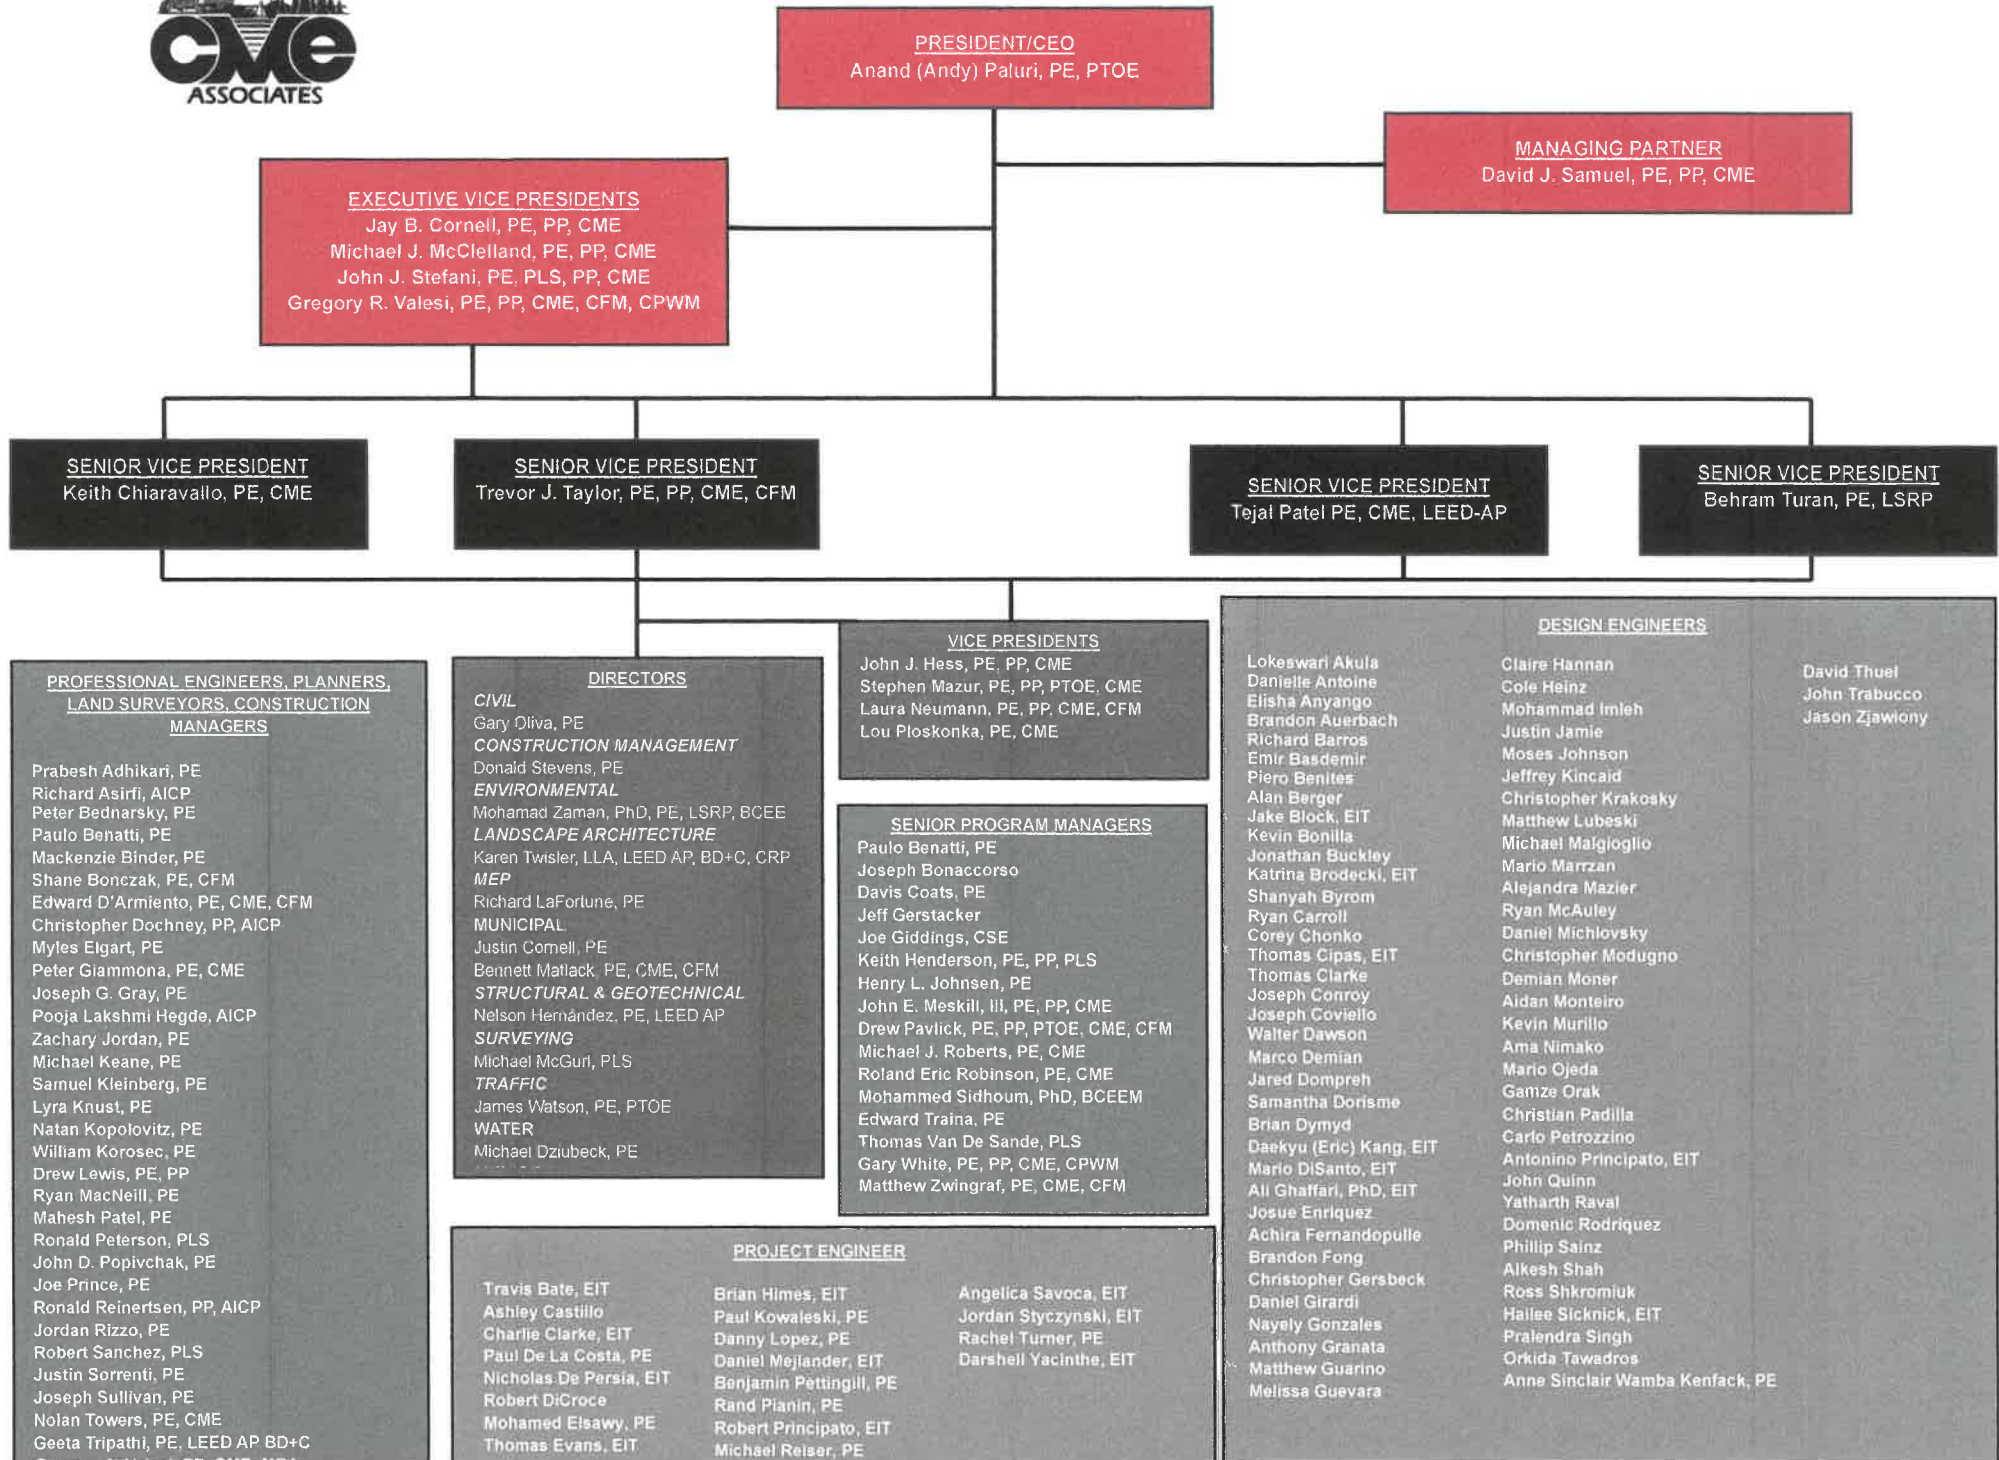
cme
ASSOCIATES

PRESIDENT/CEO
Anand (Andy) Paluri, PE, PTOE

MANAGING PARTNER
David J. Samuel, PE, PP, CME

EXECUTIVE VICE PRESIDENTS
Jay B. Cornell, PE, PP, CME
Michael J. McClelland, PE, PP, CME
John J. Stefani, PE, PLS, PP, CME
Gregory R. Valesi, PE, PP, CME, CFM, CPWM

SENIOR VICE PRESIDENT
Keith Chiaravallo, PE, CME

SENIOR VICE PRESIDENT
Trevor J. Taylor, PE, PP, CME, CFM

SENIOR VICE PRESIDENT
Tejal Patel PE, CME, LEED-AP

SENIOR VICE PRESIDENT
Behram Turan, PE, LSRP

PROFESSIONAL ENGINEERS, PLANNERS, LAND SURVEYORS, CONSTRUCTION MANAGERS

Prabesh Adhikari, PE
Richard Asirfi, AICP
Peter Bednarsky, PE
Paulo Benatti, PE
Mackenzie Binder, PE
Shane Bonczak, PE, CFM
Edward D'Armiento, PE, CME, CFM
Christopher Dochney, PP, AICP
Myles Elgart, PE
Peter Giammona, PE, CME
Joseph G. Gray, PE
Pooja Lakshmi Hegde, AICP
Zachary Jordan, PE
Michael Keane, PE
Samuel Kleinberg, PE
Lyra Knust, PE
Natan Kopolovitz, PE
William Korosec, PE
Drew Lewis, PE, PP
Ryan MacNeill, PE
Mahesh Patel, PE
Ronald Peterson, PLS
John D. Popivchak, PE
Joe Prince, PE
Ronald Reinertsen, PP, AICP
Jordan Rizzo, PE
Robert Sanchez, PLS
Justin Sorrenti, PE
Joseph Sullivan, PE
Nolan Towers, PE, CME
Geeta Tripathi, PE, LEED AP BD+C
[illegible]

DIRECTORS
CIVIL
Gary Oliva, PE
CONSTRUCTION MANAGEMENT
Donald Stevens, PE
ENVIRONMENTAL
Mohamad Zaman, PhD, PE, LSRP, BCEE
LANDSCAPE ARCHITECTURE
Karen Twisler, LLA, LEED AP, BD+C, CRP
MEP
Richard LaFortune, PE
MUNICIPAL
Justin Cornell, PE
Bennett Matlack, PE, CME, CFM
STRUCTURAL & GEOTECHNICAL
Nelson Hernández, PE, LEED AP
SURVEYING
Michael McGuri, PLS
TRAFFIC
James Watson, PE, PTOE
WATER
Michael Dziubeck, PE
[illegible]

VICE PRESIDENTS
John J. Hess, PE, PP, CME
Stephen Mazur, PE, PP, PTOE, CME
Laura Neumann, PE, PP, CME, CFM
Lou Ploskonka, PE, CME

SENIOR PROGRAM MANAGERS
Paulo Benatti, PE
Joseph Bonaccorso
Davis Coats, PE
Jeff Gerstacker
Joe Giddings, CSE
Keith Henderson, PE, PP, PLS
Henry L. Johnsen, PE
John E. Meskill, III, PE, PP, CME
Drew Pavlick, PE, PP, PTOE, CME, CFM
Michael J. Roberts, PE, CME
Roland Eric Robinson, PE, CME
Mohammed Sidhoum, PhD, BCEEM
Edward Traina, PE
Thomas Van De Sande, PLS
Gary White, PE, PP, CME, CPWM
Matthew Zwingraf, PE, CME, CFM

PROJECT ENGINEER

Travis Bate, EIT
Ashley Castillo
Charlie Clarke, EIT
Paul De La Costa, PE
Nicholas De Persia, EIT
Robert DiCroce
Mohamed Elsawy, PE
Thomas Evans, EIT

Brian Himes, EIT
Paul Kowaleski, PE
Danny Lopez, PE
Daniel Mejlander, EIT
Benjamin Pettingill, PE
Rand Pianin, PE
Robert Principato, EIT
Michael Reiser, PE

Angelica Savoca, EIT
Jordan Styczynski, EIT
Rachel Turner, PE
Darshell Yacinthe, EIT

DESIGN ENGINEERS

Lokeswari Akula
Danielle Antoine
Elisha Anyango
Brandon Auerbach
Richard Barros
Emir Basdemir
Piero Benites
Alan Berger
Jake Block, EIT
Kevin Bonilla
Jonathan Buckley
Katrina Brodecki, EIT
Shanyah Byrom
Ryan Carroll
Corey Chonko
Thomas Cipas, EIT
Thomas Clarke
Joseph Conroy
Joseph Coviello
Walter Dawson
Marco Demian
Jared Dompreh
Samantha Dorisme
Brian Dymyd
Daekyu (Eric) Kang, EIT
Mario DiSanto, EIT
Ali Ghaffari, PhD, EIT
Josue Enriquez
Achira Fernandopulle
Brandon Fong
Christopher Gersbeck
Daniel Girardi
Nayely Gonzales
Anthony Granata
Matthew Guarino
Melissa Guevara

Claire Hannan
Cole Heinz
Mohammad Imleh
Justin Jamie
Moses Johnson
Jeffrey Kincaid
Christopher Krakosky
Matthew Lubeski
Michael Malgioglio
Mario Marrzan
Alejandra Mazier
Ryan McAuley
Daniel Michlovsky
Christopher Modugno
Demian Moner
Aidan Monteiro
Kevin Murillo
Ama Nimako
Mario Ojeda
Gamze Orak
Christian Padilla
Carlo Petrozzino
Antonino Principato, EIT
John Quinn
Yatharth Raval
Domenic Rodriquez
Phillip Sainz
Alkesh Shah
Ross Shkromiuk
Hailee Sicknick, EIT
Pralendra Singh
Orkida Tawadros
Anne Sinclair Wamba Kenfack, PE

David Thuel
John Trabucco
Jason Zjawiony